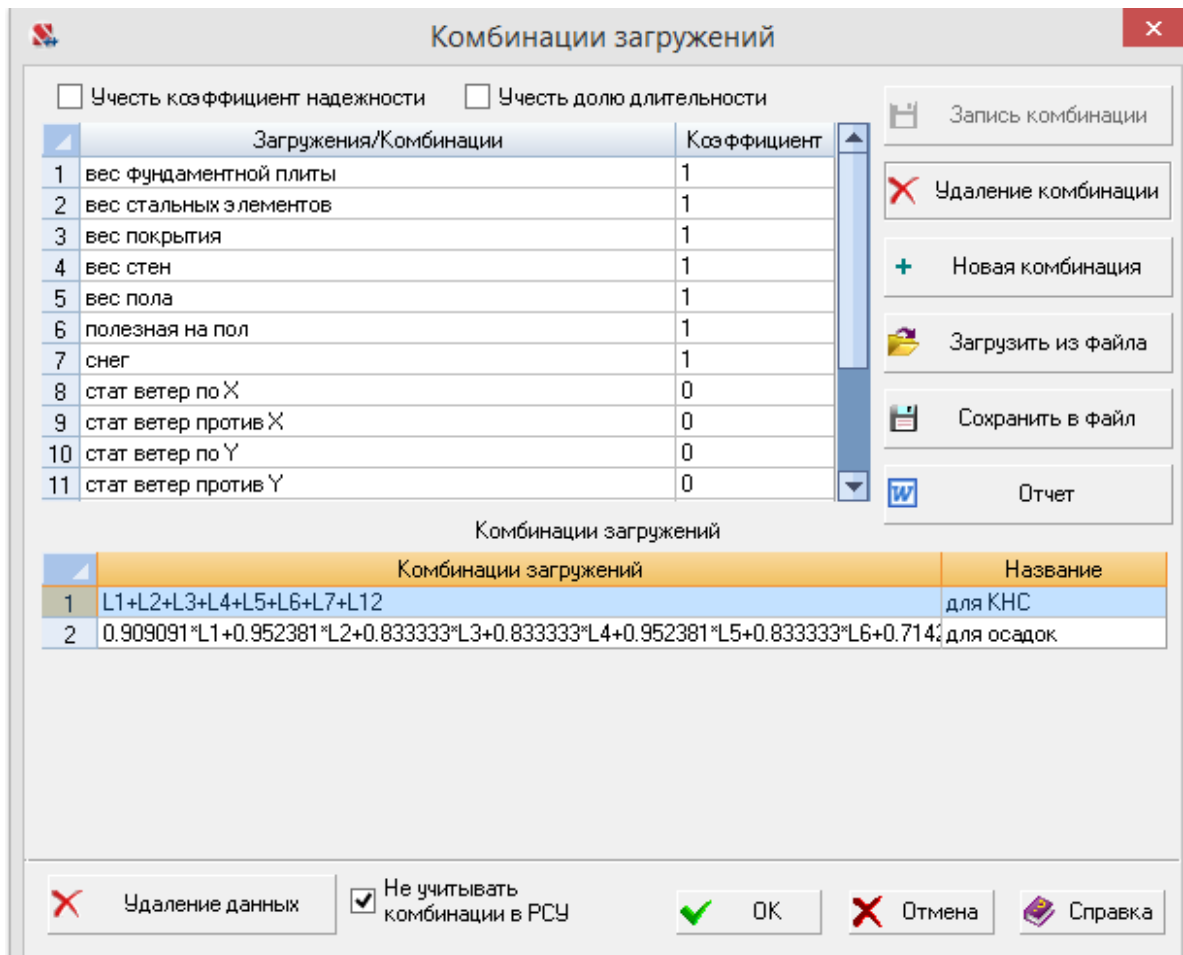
Комбинации загружений

Учесть коэффициент надежности
Учесть долю длительности

| | Загружения/Комбинации | Коэффициент |
|---|---|---|
| 1 | вес фундаментной плиты | 1 |
| 2 | вес стальных элементов | 1 |
| 3 | вес покрытия | 1 |
| 4 | вес стен | 1 |
| 5 | вес пола | 1 |
| 6 | полезная на пол | 1 |
| 7 | снег | 1 |
| 8 | стат ветер по X | 0 |
| 9 | стат ветер против X | 0 |
| 10 | стат ветер по Y | 0 |
| 11 | стат ветер против Y | 0 |

Запись комбинации
Удаление комбинации
Новая комбинация
Загрузить из файла
Сохранить в файл
Отчет

Комбинации загружений

| | Комбинации загружений | Название |
|---|---|---|
| 1 | L1+L2+L3+L4+L5+L6+L7+L12 | для КНС |
| 2 | 0.909091*L1+0.952381*L2+0.833333*L3+0.833333*L4+0.952381*L5+0.833333*L6+0.714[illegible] | для осадок |

Удаление данных
Не учитывать комбинации в РСУ
OK
Отмена
Справка